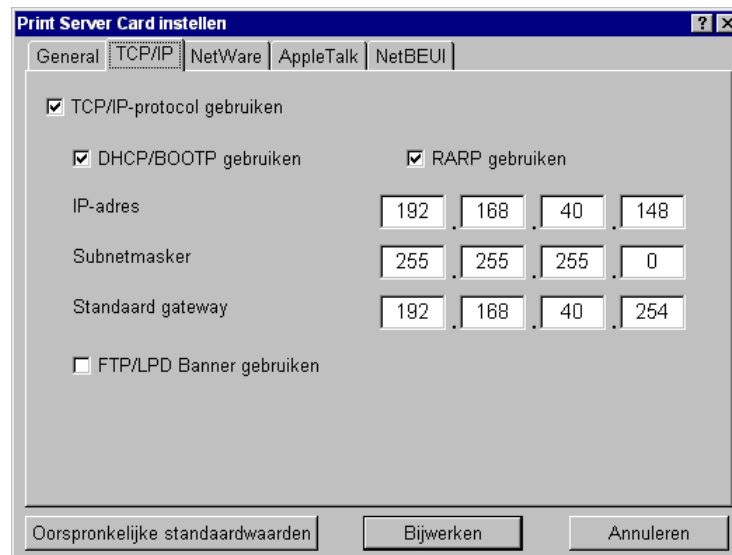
Print Server Card instellen

? X

General | TCP/IP | NetWare | AppleTalk | NetBEUI

☑ TCP/IP-protocol gebruiken

☑ DHCP/BOOTP gebruiken

☑ RARP gebruiken

IP-adres 192 . 168 . 40 . 148

Subnetmasker 255 . 255 . 255 . 0

Standaard gateway 192 . 168 . 40 . 254

☐ FTP/LPD Banner gebruiken

Oorspronkelijke standaardwaarden

Bijwerken

Annuleren